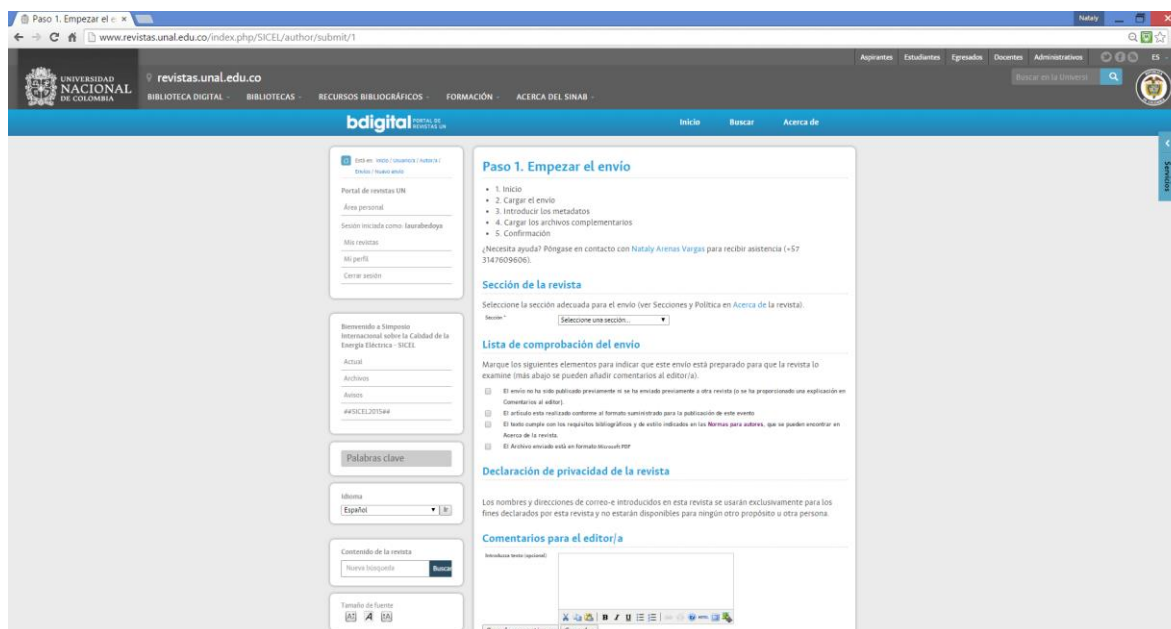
Paso 1. Empezar el e ×

Nataly

www.revistas.unal.edu.co/index.php/SICEL/author/submit/1

Aspirantes Estudiantes Egresados Docentes Administrativos ES

UNIVERSIDAD NACIONAL DE COLOMBIA

revistas.unal.edu.co

BIBLIOTECA DIGITAL BIBLIOTECAS RECURSOS BIBLIOGRÁFICOS FORMACIÓN ACERCA DEL SINAB

Buscar en la Universi

bdigital PORTAL DE REVISTAS UN

Inicio Buscar Acerca de

Servicios

Está en: Inicio / Usuario/a / Autor/a / Envíos / Nuevo envío

Portal de revistas UN

Área personal

Sesión iniciada como: laurabedoya

Mis revistas

Mi perfil

Cerrar sesión

Bienvenido a Simposio Internacional sobre la Calidad de la Energía Eléctrica - SICEL

Actual

Archivos

Avisos

##SICEL2015##

Palabras clave

Idioma

Español

Contenido de la revista

Nueva búsqueda

Busca

Tamaño de fuente

Paso 1. Empezar el envío

• 1. Inicio
• 2. Cargar el envío
• 3. Introducir los metadatos
• 4. Cargar los archivos complementarios
• 5. Confirmación

¿Necesita ayuda? Póngase en contacto con Nataly Arenas Vargas para recibir asistencia (+57 3147609606).

Sección de la revista

Seleccione la sección adecuada para el envío (ver Secciones y Política en Acerca de la revista).

Sección * Seleccione una sección...

Lista de comprobación del envío

Marque los siguientes elementos para indicar que este envío está preparado para que la revista lo examine (más abajo se pueden añadir comentarios al editor/a).

El envío no ha sido publicado previamente ni se ha enviado previamente a otra revista (o se ha proporcionado una explicación en Comentarios al editor).

El artículo esta realizado conforme al formato suministrado para la publicación de este evento

El texto cumple con los requisitos bibliográficos y de estilo indicados en las Normas para autores, que se pueden encontrar en Acerca de la revista.

El Archivo enviado está en formato Microsoft PDF

Declaración de privacidad de la revista

Los nombres y direcciones de correo-e introducidos en esta revista se usarán exclusivamente para los fines declarados por esta revista y no estarán disponibles para ningún otro propósito u otra persona.

Comentarios para el editor/a

Introduzca texto (opcional):